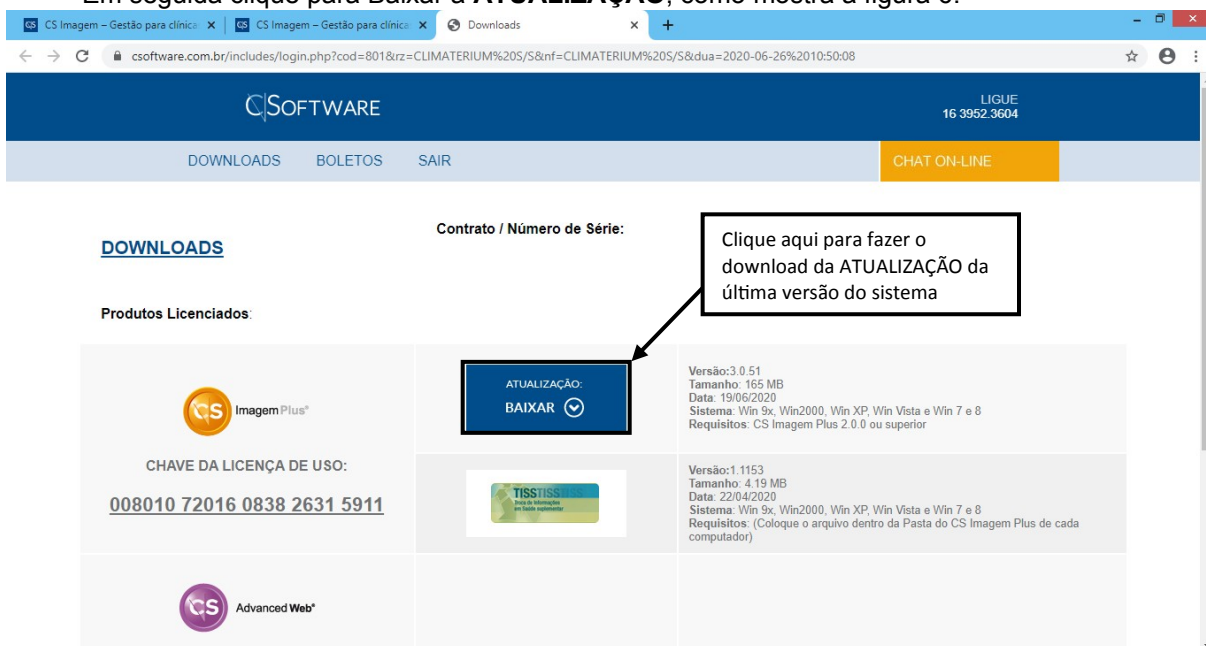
Em seguida clique para Baixar a ATUALIZAÇÃO, como mostra a figura 3.

CS Imagem – Gestão para clínica ×
CS Imagem – Gestão para clínica ×
Downloads ×
+

csoftware.com.br/includes/login.php?cod=801&rz=CLIMATERIUM%20S/S&nf=CLIMATERIUM%20S/S&dua=2020-06-26%2010:50:08

CSOFTWARE

LIGUE
16 3952.3604

DOWNLOADS BOLETOS SAIR

CHAT ON-LINE

DOWNLOADS

Contrato / Número de Série:

Clique aqui para fazer o download da ATUALIZAÇÃO da última versão do sistema

Produtos Licenciados:

CS Imagem Plus®

ATUALIZAÇÃO:
BAIXAR

Versão:3.0.51
Tamanho: 165 MB
Data: 19/06/2020
Sistema: Win 9x, Win2000, Win XP, Win Vista e Win 7 e 8
Requisitos: CS Imagem Plus 2.0.0 ou superior

CHAVE DA LICENÇA DE USO:

008010 72016 0838 2631 5911

TISS

Versão:1.1153
Tamanho: 4.19 MB
Data: 22/04/2020
Sistema: Win 9x, Win2000, Win XP, Win Vista e Win 7 e 8
Requisitos: (Coloque o arquivo dentro da Pasta do CS Imagem Plus de cada computador)

CS Advanced Web®